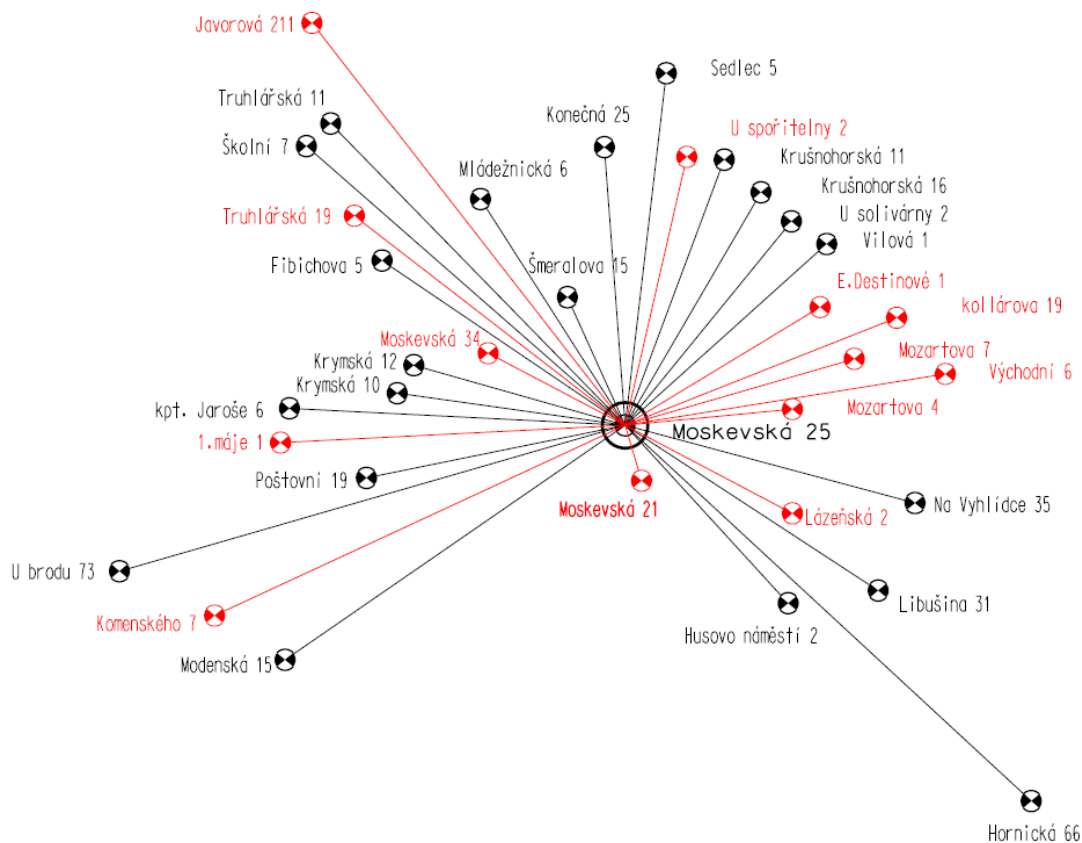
Javorová 211

Sedlec 5

Truhlářská 11

Konečná 25

U spořitelny 2

Školní 7

Krušnohorská 11

Mládežnická 6

Krušnohorská 16

Truhlářská 19

U solivárny 2

Vilová 1

Fibichova 5

Šmeralova 15

E.Destinové 1

kollárova 19

Moskevská 34

Mozartova 7

Krymská 12

Východní 6

Krymská 10

Mozartova 4

kpt. Jaroše 6

1.máje 1

Moskevská 25

Poštovní 19

Moskevská 21

Na Vyhlídce 35

Lázeňská 2

U brodu 73

Libušina 31

Komenského 7

Husovo náměstí 2

Modenská 15

Hornická 66